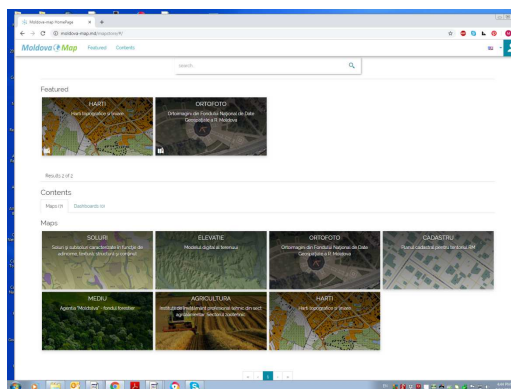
Moldova-map HomePage
moldova-map.md/maps/ro/#/

Moldova Map Featured Contents

search

Featured

HARTI
Harti topografice si tematice

ORTOFOTO
Ortoimagini din Fondului National de Date Geospatiale a R. Moldova

Results 2 of 2

Contents

Maps (7) Dashboards (0)

Maps

SOLURI
Soluri si subsoluri caracterizate in functie de adincime, textura, structura si continut

ELEVATIE
Modelul digital al terenului

ORTOFOTO
Ortoimagini din Fondului National de Date Geospatiale a R. Moldova

CADASTRU
Planul cadastral pentru teritoriul RM

MEDIU
Agentia "Moldsilva" - fondul forestier

AGRICULTURA
Institutiile de invatamint profesional tehnic din sect agroalimentar. Sectiuni sistemice

HARTI
Harti topografice si tematice

1